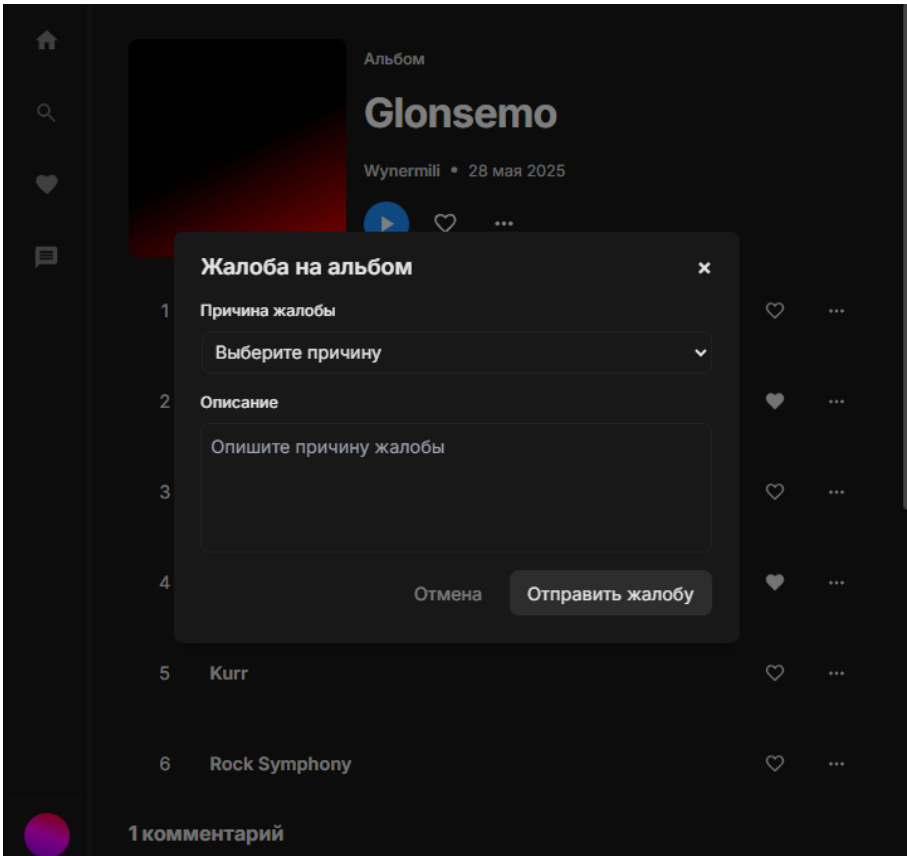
Альбом

Glonsemo

Wynermili • 28 мая 2025

Жалоба на альбом

×

Причина жалобы

Выберите причину

Описание

Опишите причину жалобы

Отмена

Отправить жалобу

1

2

3

4

5 Kurr

6 Rock Symphony

1 комментарий